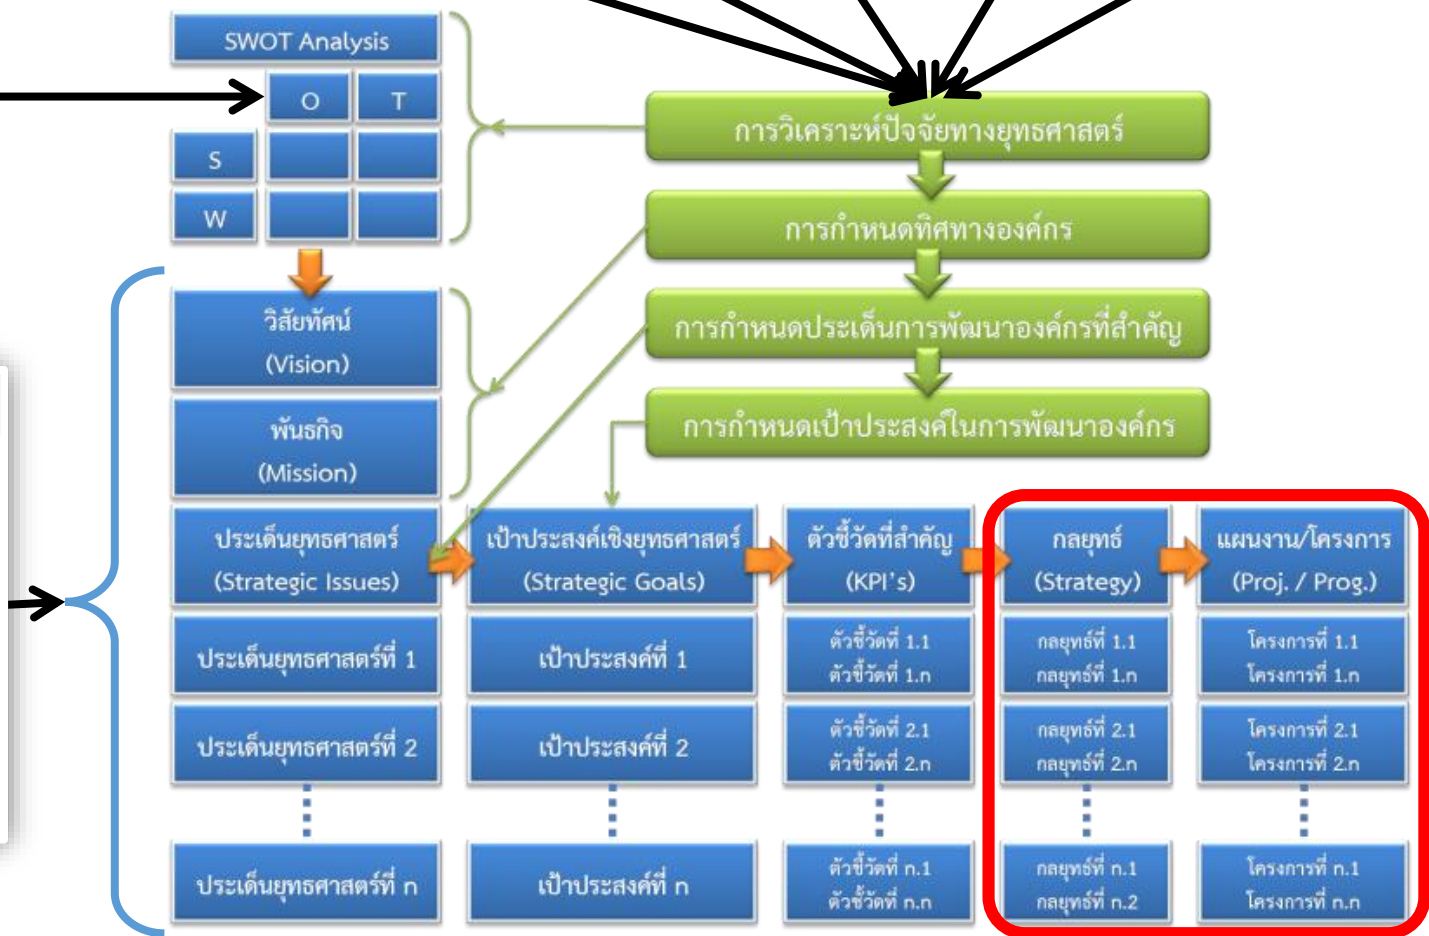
SWOT Analysis

O

T

S

W

การวิเคราะห์ปัจจัยทางยุทธศาสตร์

การกำหนดทิศทางองค์กร

การกำหนดประเด็นการพัฒนาองค์กรที่สำคัญ

การกำหนดเป้าประสงค์ในการพัฒนาองค์กร

วิสัยทัศน์ (Vision)

พันธกิจ (Mission)

| ประเด็นยุทธศาสตร์ (Strategic Issues) | เป้าประสงค์เชิงยุทธศาสตร์ (Strategic Goals) | ตัวชี้วัดที่สำคัญ (KPI's) | กลยุทธ์ (Strategy) | แผนงาน/โครงการ (Proj. / Prog.) |
|---|---|---|---|---|
| ประเด็นยุทธศาสตร์ที่ 1 | เป้าประสงค์ที่ 1 | ตัวชี้วัดที่ 1.1 ตัวชี้วัดที่ 1.n | กลยุทธ์ที่ 1.1 กลยุทธ์ที่ 1.n | โครงการที่ 1.1 โครงการที่ 1.n |
| ประเด็นยุทธศาสตร์ที่ 2 | เป้าประสงค์ที่ 2 | ตัวชี้วัดที่ 2.1 ตัวชี้วัดที่ 2.n | กลยุทธ์ที่ 2.1 กลยุทธ์ที่ 2.n | โครงการที่ 2.1 โครงการที่ 2.n |
| ประเด็นยุทธศาสตร์ที่ n | เป้าประสงค์ที่ n | ตัวชี้วัดที่ n.1 ตัวชี้วัดที่ n.n | กลยุทธ์ที่ n.1 กลยุทธ์ที่ n.2 | โครงการที่ n.1 โครงการที่ n.n |